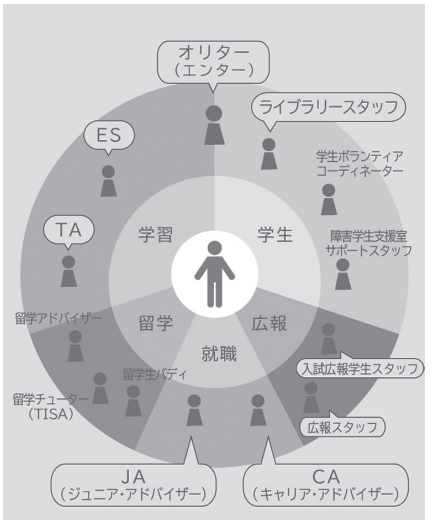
オリター
（エンター）

ライブラリースタッフ

ES

学生ボランティア
コーディネーター

TA

学習

学生

障害学生支援室
サポートスタッフ

留学アドバイザー

留学

広報

就職

留学生バディ

入試広報学生スタッフ

留学チューター
（TISA）

広報スタッフ

JA
（ジュニア・アドバイザー）

CA
（キャリア・アドバイザー）